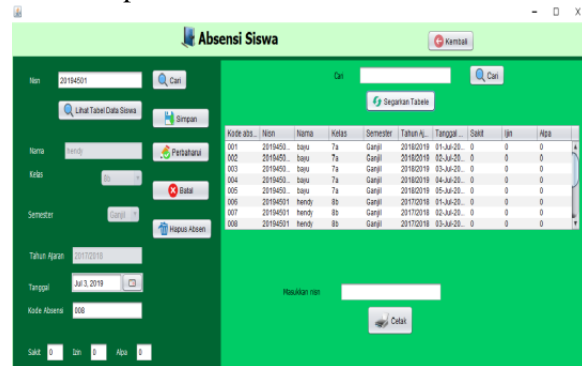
Absensi Siswa

Kembali

Nisn 20194501 Cari

Lihat Tabel Data Siswa

Simpan

Nama hendy

Perbaharui

Kelas 8b

Batal

Semester Ganjil

Hapus Absen

Tahun Ajaran 2017/2018

Tanggal Jul 3, 2018

Kode Absensi 008

Sakit 0 Izin 0 Alpa 0

Cari

Cari

Segarkan Tabele

| Kode abs... | Nisn | Nama | Kelas | Semester | Tahun Aj... | Tanggal ... | Sakit | Ijin | Alpa |
|---|---|---|---|---|---|---|---|---|---|
| 001 | 2019450... | bayu | 7a | Ganjil | 2018/2019 | 01-Jul-20... | 0 | 0 | 0 |
| 002 | 2019450... | bayu | 7a | Ganjil | 2018/2019 | 02-Jul-20... | 0 | 0 | 0 |
| 003 | 2019450... | bayu | 7a | Ganjil | 2018/2019 | 03-Jul-20... | 0 | 0 | 0 |
| 004 | 2019450... | bayu | 7a | Ganjil | 2018/2019 | 04-Jul-20... | 0 | 0 | 0 |
| 005 | 2019450... | bayu | 7a | Ganjil | 2018/2019 | 05-Jul-20... | 0 | 0 | 0 |
| 006 | 20194501 | hendy | 8b | Ganjil | 2017/2018 | 01-Jul-20... | 0 | 0 | 0 |
| 007 | 20194501 | hendy | 8b | Ganjil | 2017/2018 | 02-Jul-20... | 0 | 0 | 0 |
| 008 | 20194501 | hendy | 8b | Ganjil | 2017/2018 | 03-Jul-20... | 0 | 0 | 0 |

Masukkan nisn

Cetak